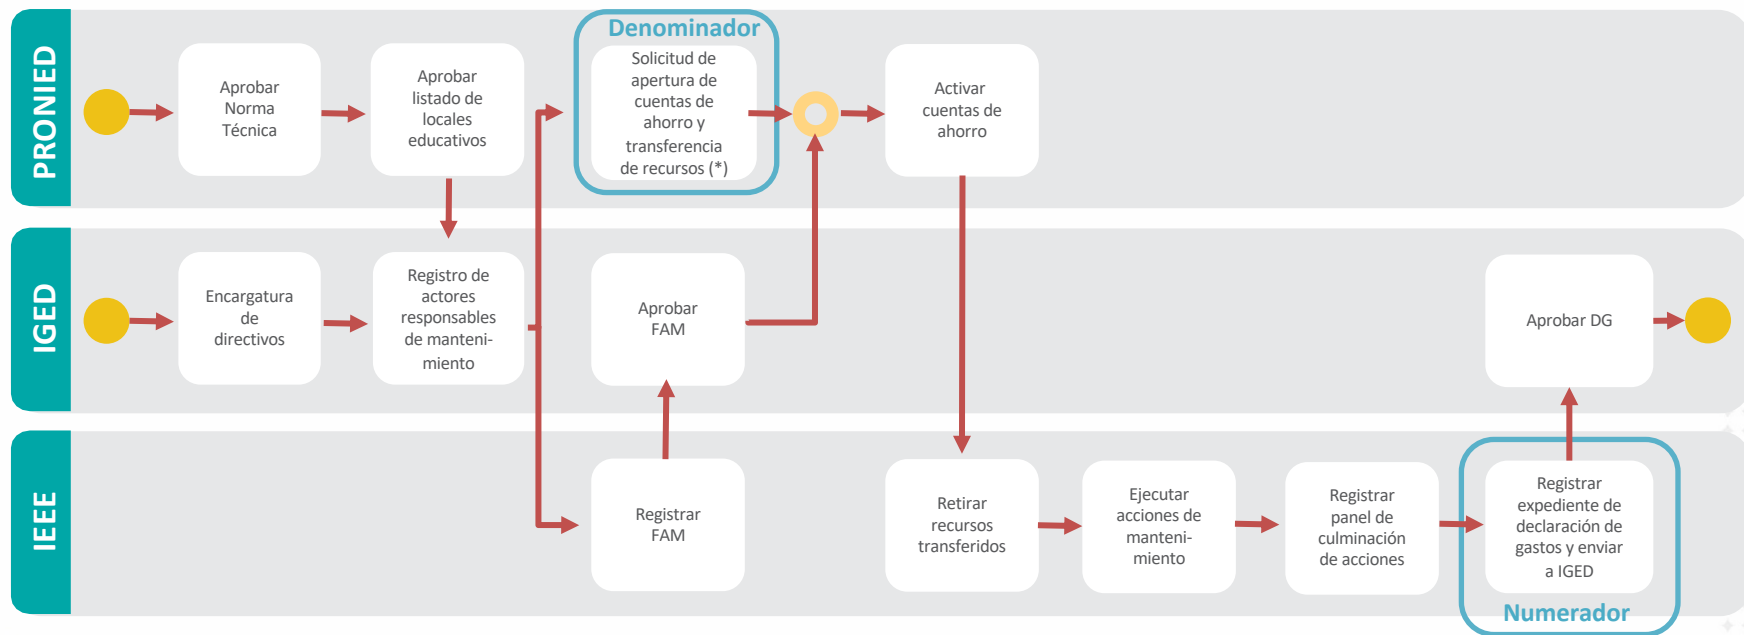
PRONIED

Aprobar Norma Técnica

Aprobar listado de locales educativos

Denominador

Solicitud de apertura de cuentas de ahorro y transferencia de recursos (*)

Activar cuentas de ahorro

IGED

Encargatura de directivos

Registro de actores responsables de mantenimiento

Aprobar FAM

Aprobar DG

IEEE

Registrar FAM

Retirar recursos transferidos

Ejecutar acciones de mantenimiento

Registrar panel de culminación de acciones

Registrar expediente de declaración de gastos y enviar a IGED

Numerador